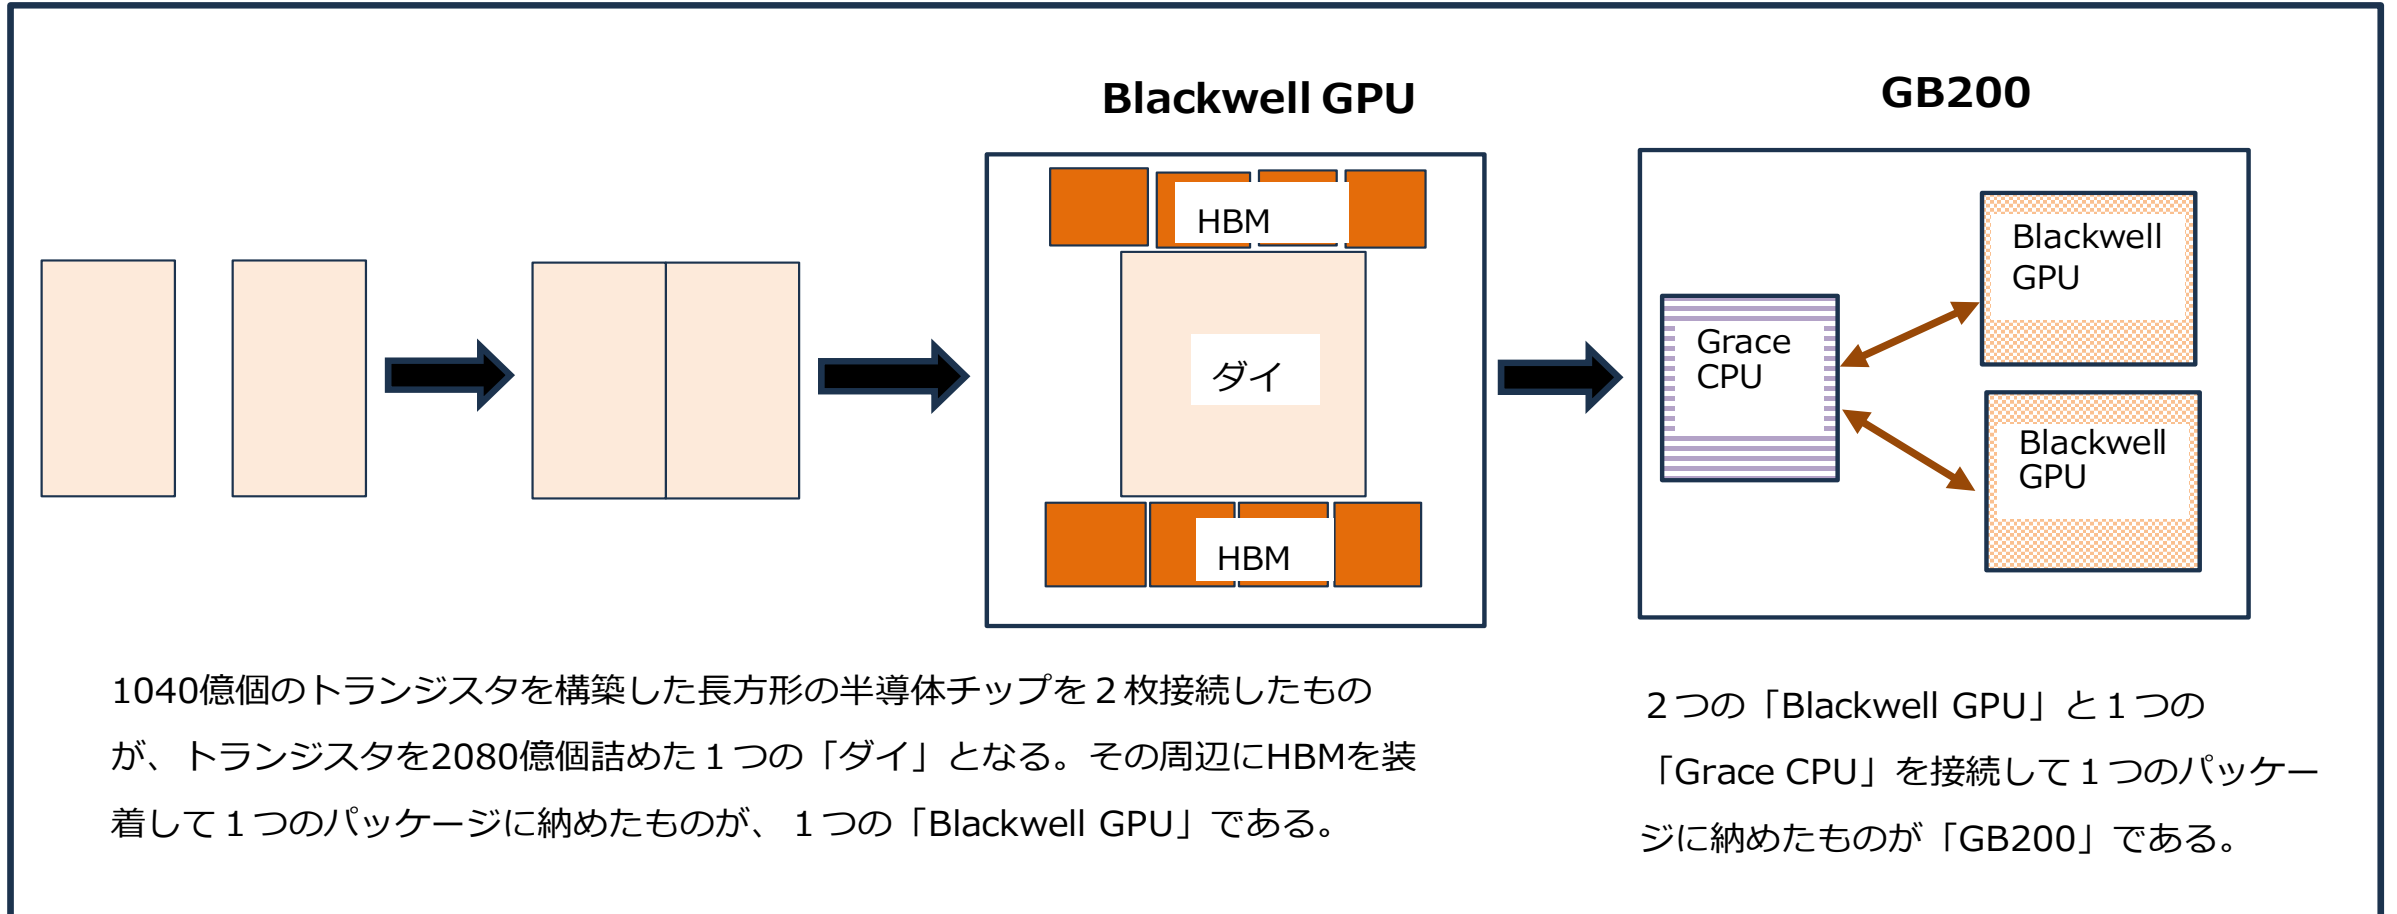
Blackwell GPU

GB200

HBM

ダイ

HBM

Grace CPU

Blackwell GPU

Blackwell GPU

1040億個のトランジスタを構築した長方形の半導体チップを２枚接続したものが、トランジスタを2080億個詰めた１つの「ダイ」となる。その周辺にHBMを装着して１つのパッケージに納めたものが、１つの「Blackwell GPU」である。

２つの「Blackwell GPU」と１つの「Grace CPU」を接続して１つのパッケージに納めたものが「GB200」である。